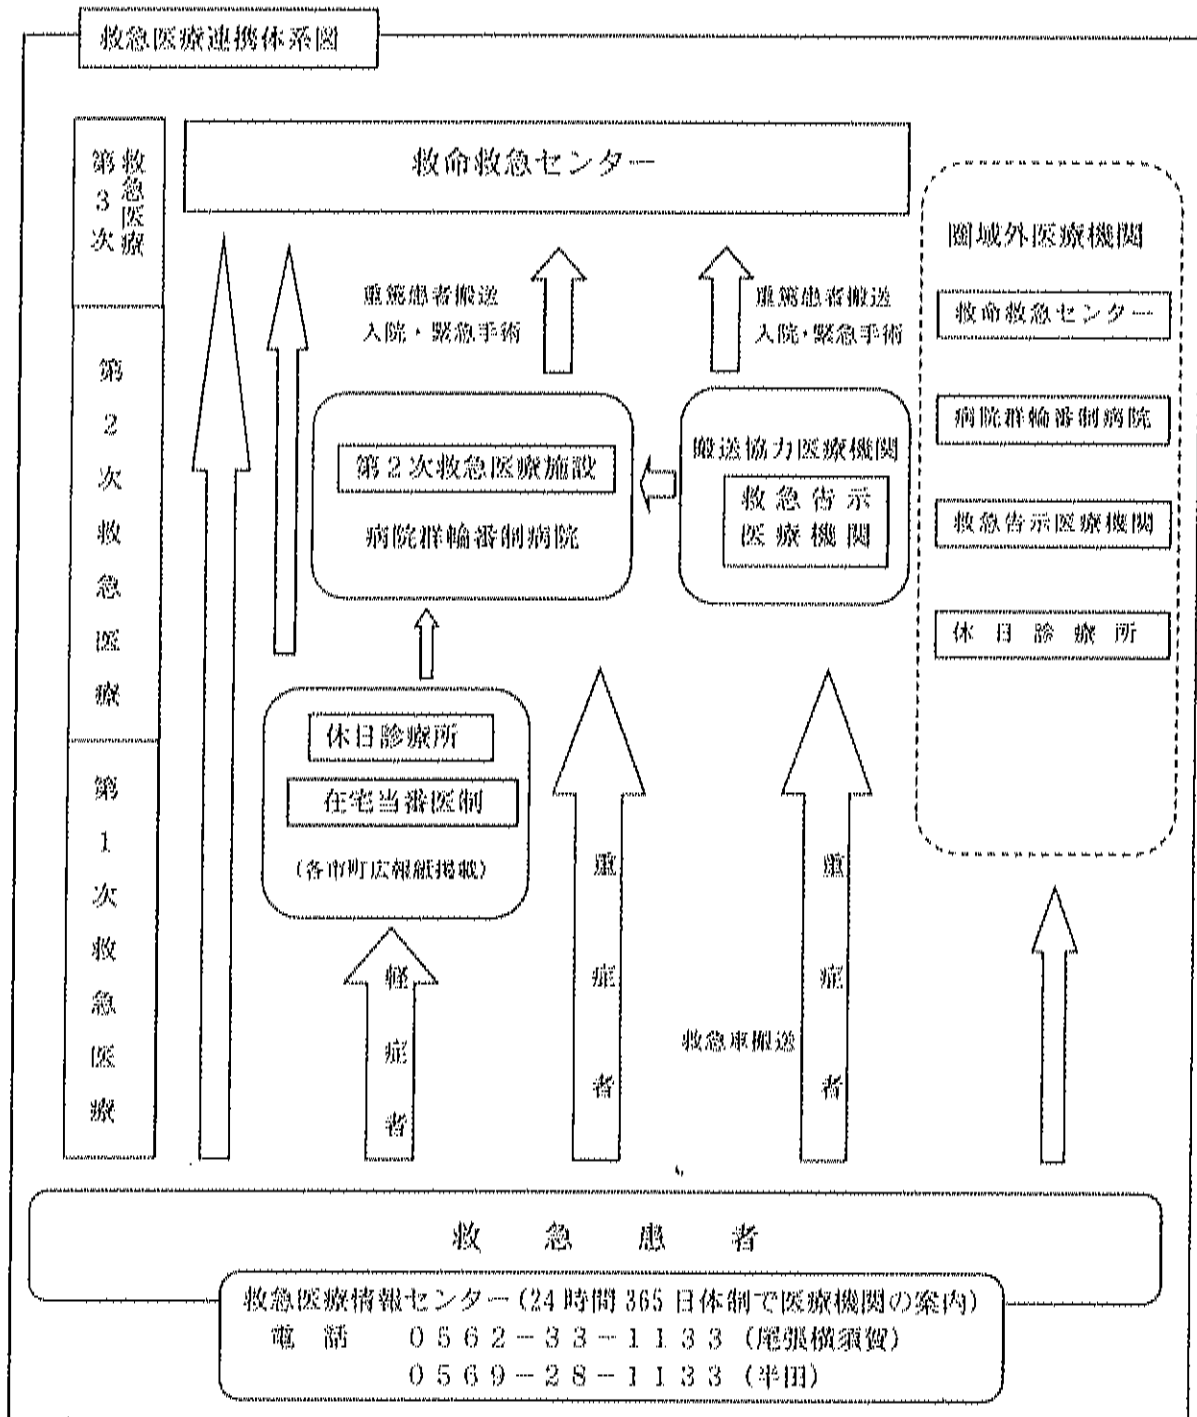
救急医療連携体系図

第3次救急医療

救命救急センター

重篤患者搬送
入院・緊急手術

重篤患者搬送
入院・緊急手術

圏域外医療機関

救命救急センター

病院群輪番制病院

救急告示医療機関

休日診療所

第2次救急医療

第2次救急医療施設

病院群輪番制病院

搬送協力医療機関

救急告示医療機関

第1次救急医療

休日診療所

在宅当番医制

（各市町広報紙掲載）

軽症者

重症者

救急車搬送

重症者

救急患者

救急医療情報センター（24時間365日体制で医療機関の案内）
電話　0562－33－1133（尾張横須賀）
0569－28－1133（半田）